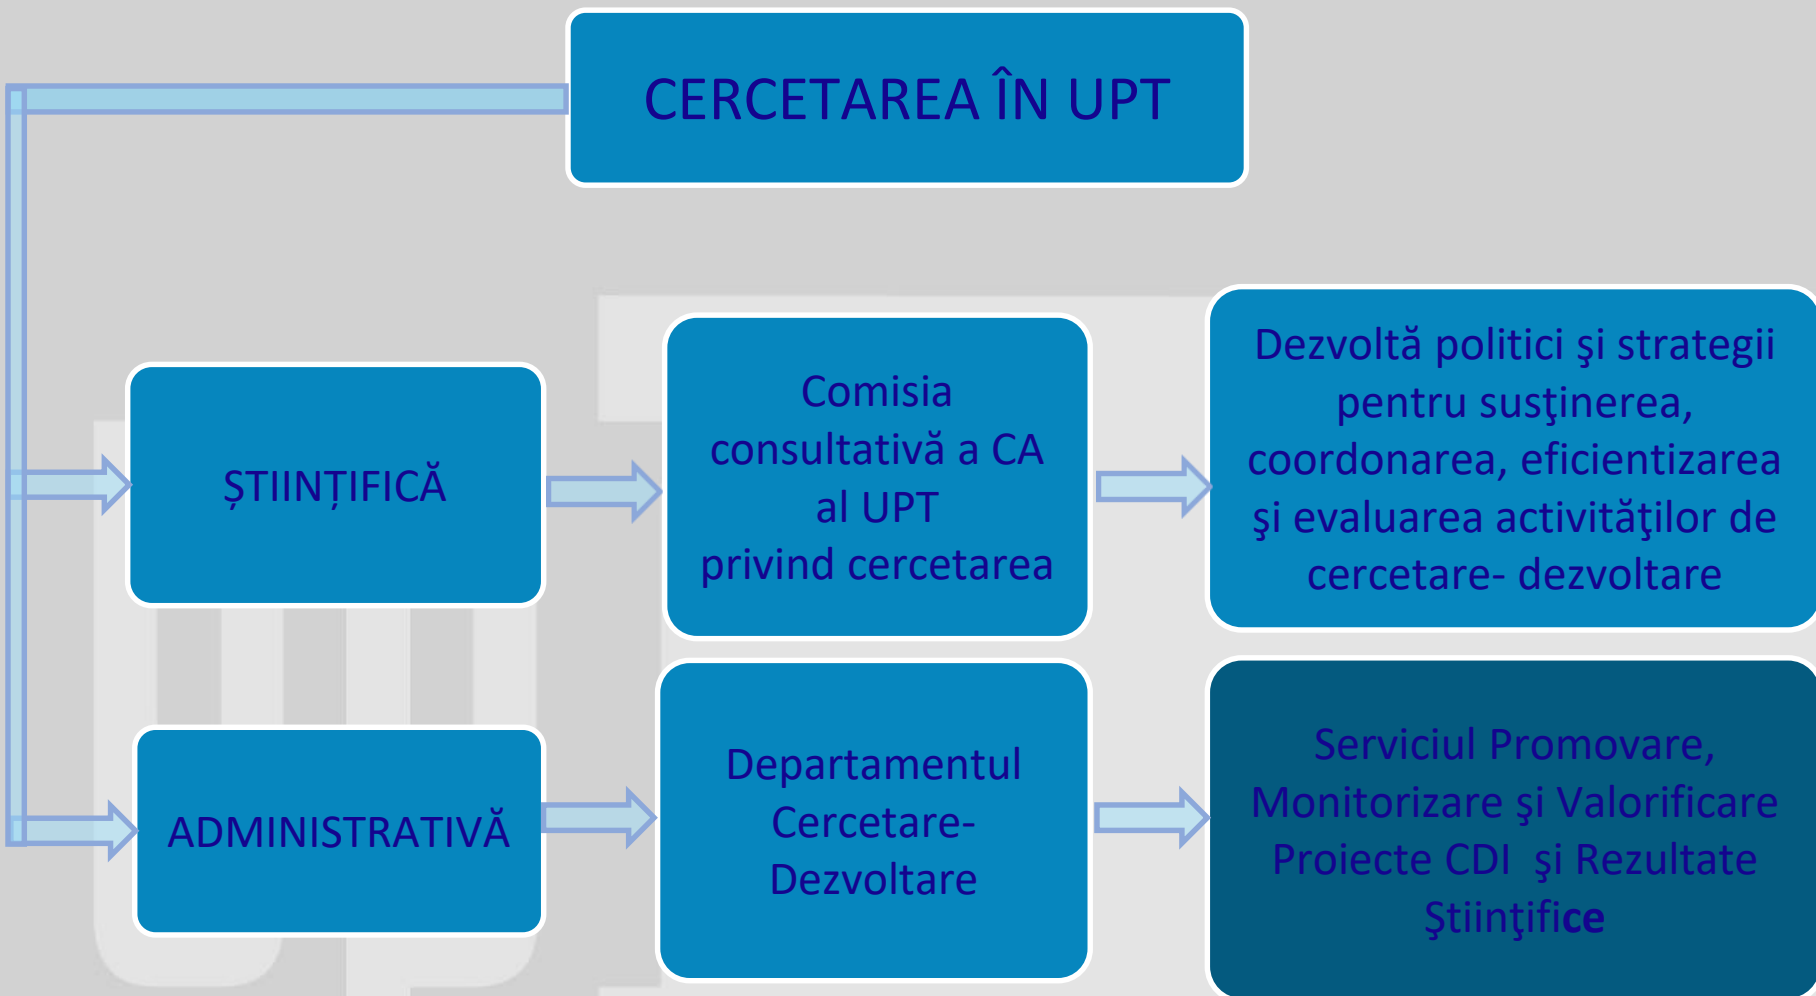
CERCETAREA ÎN UPT

ȘTIINȚIFICĂ

Comisia consultativă a CA al UPT privind cercetarea

Dezvoltă politici şi strategii pentru susţinerea, coordonarea, eficientizarea şi evaluarea activităţilor de cercetare- dezvoltare

ADMINISTRATIVĂ

Departamentul Cercetare-Dezvoltare

Serviciul Promovare, Monitorizare şi Valorificare Proiecte CDI şi Rezultate Ştiinţifice